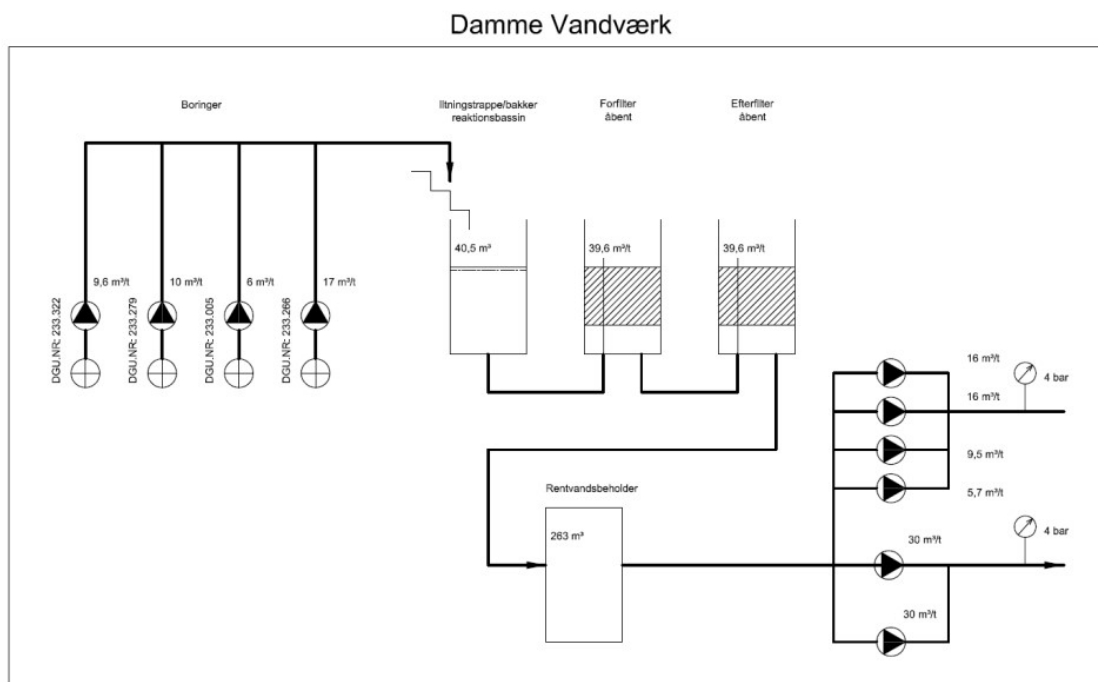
Damme Vandværk

Boringer

Iltningstrappe/bakker reaktionsbassin

Forfilter åbent

Efterfilter åbent

9,6 m³/t

10 m³/t

6 m³/t

17 m³/t

DGU.NR: 233.322

DGU.NR: 233.279

DGU.NR: 233.005

DGU.NR: 233.266

40,5 m³

39,6 m³/t

39,6 m³/t

16 m³/t

4 bar

16 m³/t

9,5 m³/t

5,7 m³/t

Rentvandsbeholder

263 m³

30 m³/t

4 bar

30 m³/t